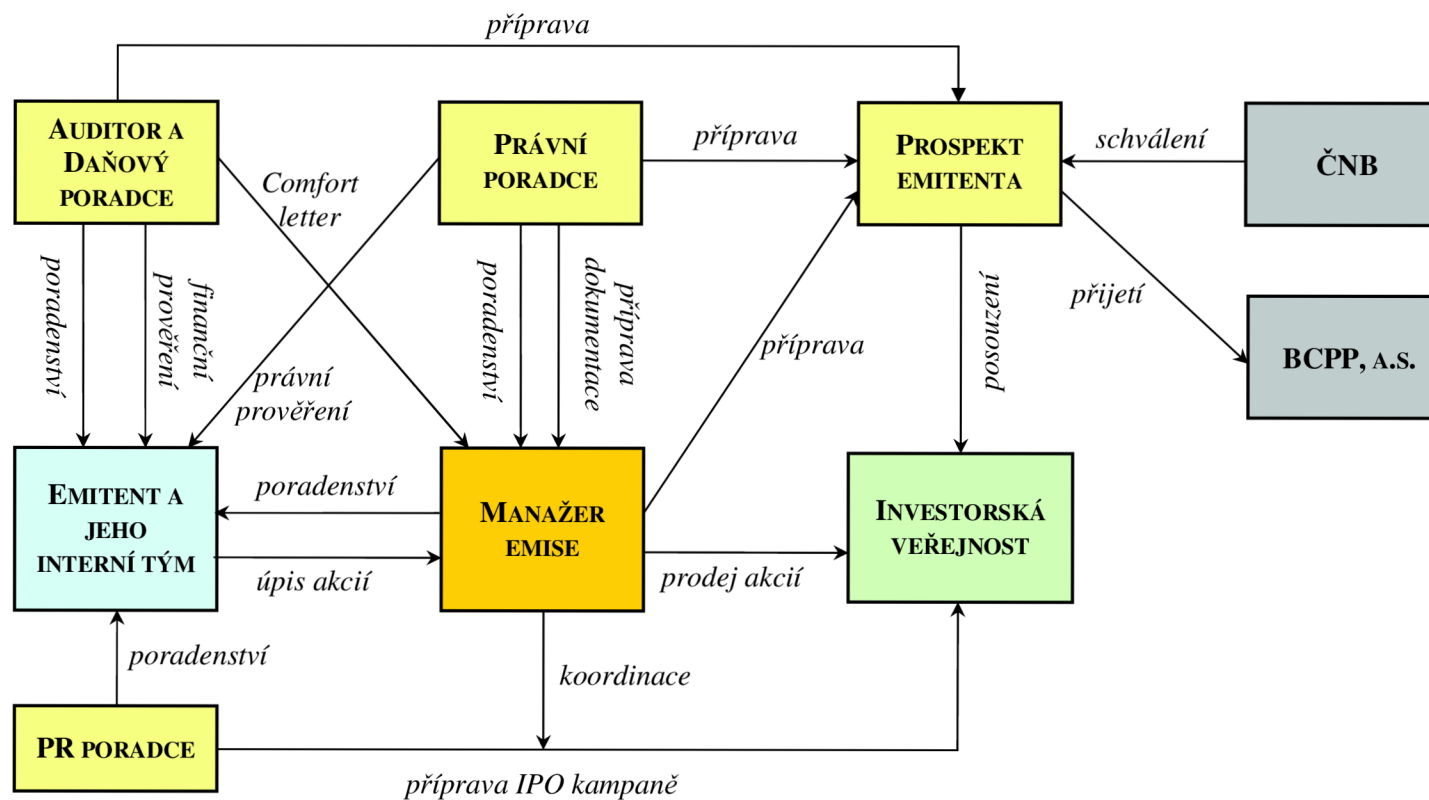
příprava

AUDITOR A DAŇOVÝ PORADCE

PRÁVNÍ PORADCE

příprava

PROSPEKT EMITENTA

schválení

ČNB

Comfort letter

poradenství

finanční prověření

poradenství

příprava dokumentace

posouzení

přijetí

BCPP, A.S.

příprava

právní prověření

EMITENT A JEHO INTERNÍ TÝM

poradenství

MANAŽER EMISE

INVESTORSKÁ VEŘEJNOST

úpis akcií

prodej akcií

poradenství

koordinace

PR PORADCE

příprava IPO kampaně